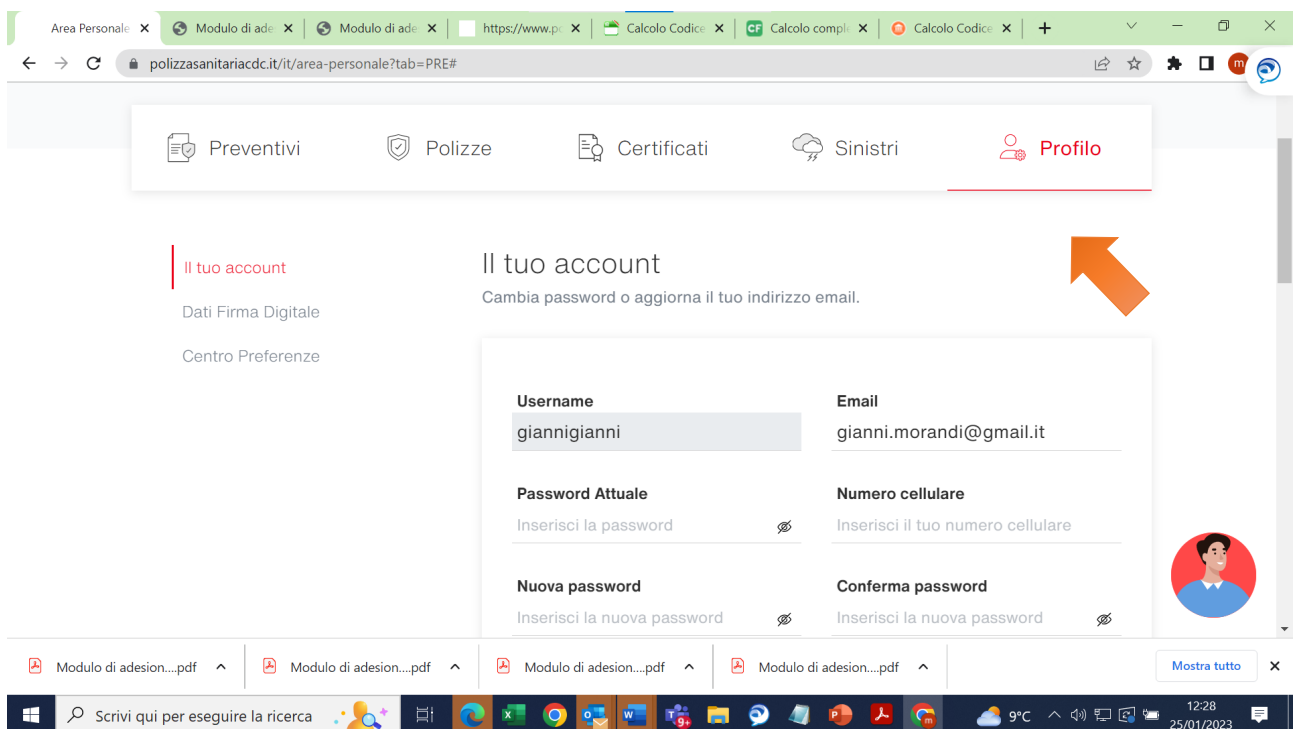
Area Personale ×
Modulo di ade ×
Modulo di ade ×
https://www.pc ×
Calcolo Codice ×
CF Calcolo comple ×
Calcolo Codice ×
+

polizzasanitariacdc.it/it/area-personale?tab=PRE#

Preventivi
Polizze
Certificati
Sinistri
Profilo

Il tuo account
Dati Firma Digitale
Centro Preferenze

Il tuo account
Cambia password o aggiorna il tuo indirizzo email.

Username
giannigianni

Email
gianni.morandi@gmail.it

Password Attuale
Inserisci la password

Numero cellulare
Inserisci il tuo numero cellulare

Nuova password
Inserisci la nuova password

Conferma password
Inserisci la nuova password

Modulo di adesion....pdf
Modulo di adesion....pdf
Modulo di adesion....pdf
Modulo di adesion....pdf
Mostra tutto

Scrivi qui per eseguire la ricerca
9°C
12:28
25/01/2023